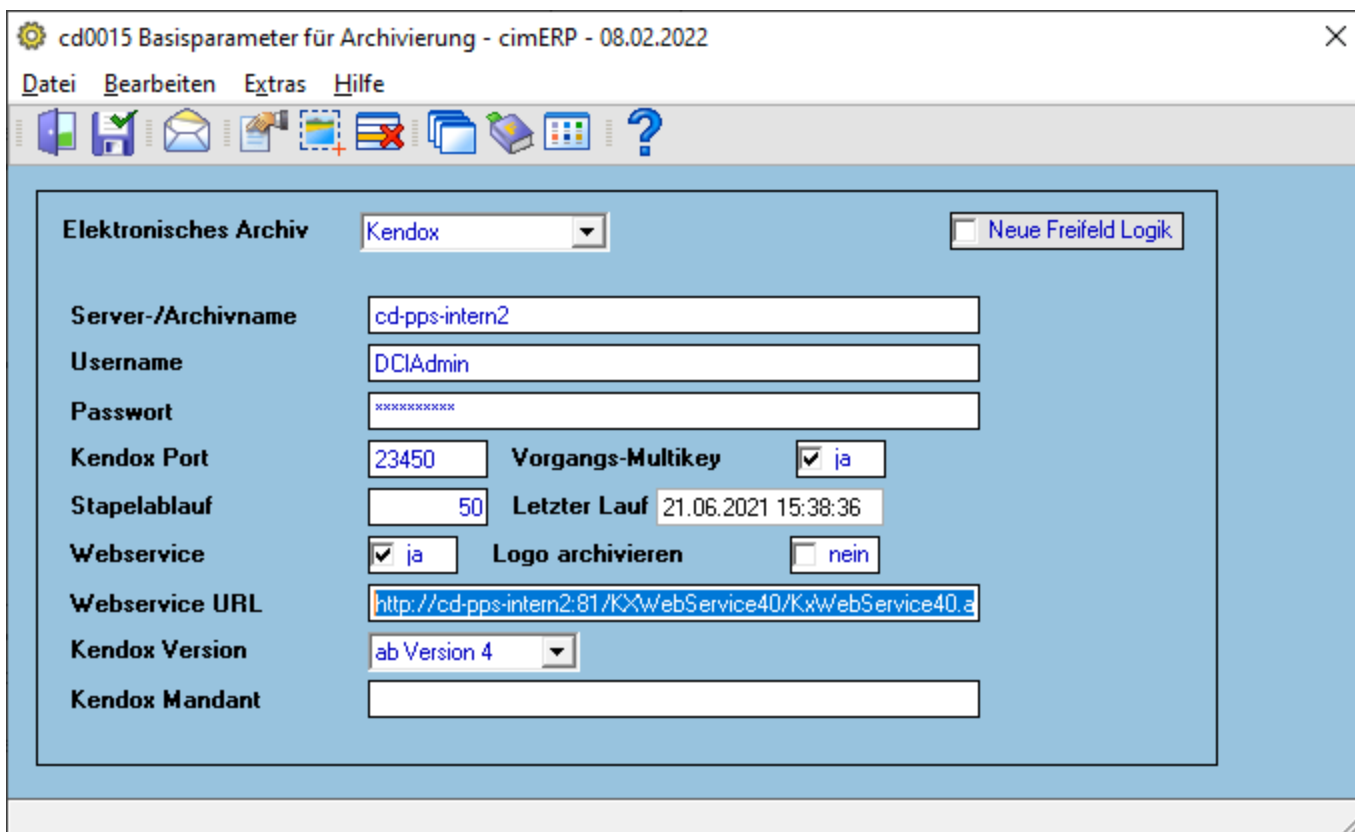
cd0015 Basisparameter für Archivierung - cimERP - 08.02.2022

Datei Bearbeiten Extras Hilfe

Elektronisches Archiv Kendox
Neue Freifeld Logik

Server-/Archivname cd-pps-intern2
Username DCIAdmin
Passwort xxxxxxxxxx
Kendox Port 23450
Vorgangs-Multikey ja
Stapelablauf 50
Letzter Lauf 21.06.2021 15:38:36
Webservice ja
Logo archivieren nein
Webservice URL http://cd-pps-intern2:81/KXWebService40/KxWebService40.a
Kendox Version ab Version 4
Kendox Mandant